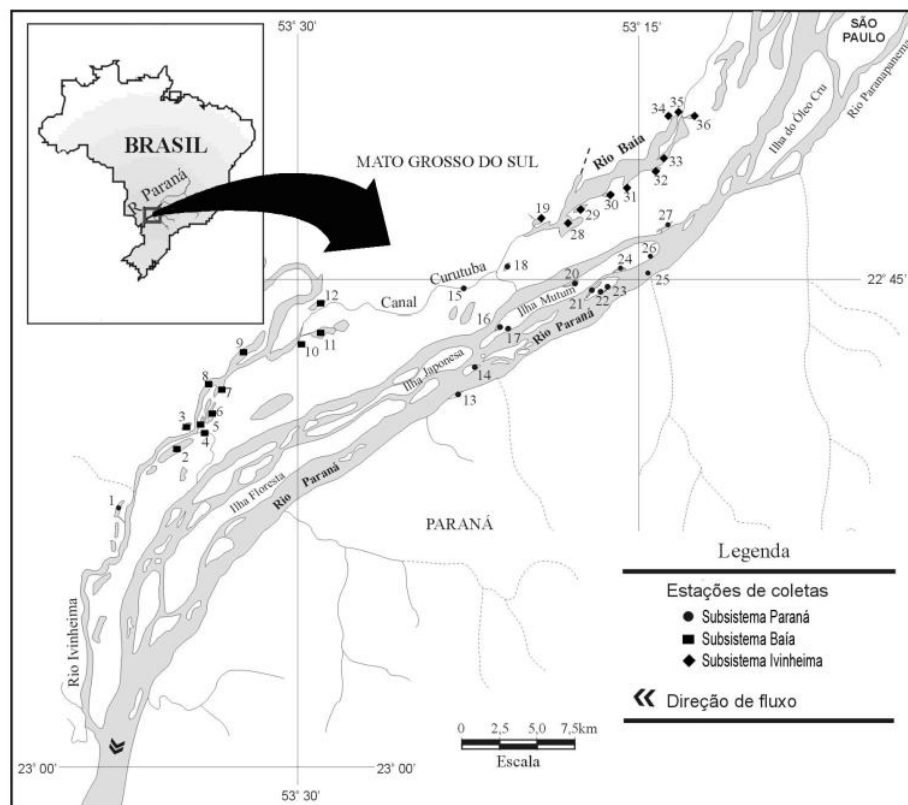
53° 30'

53° 15'

SÃO PAULO

BRASIL

Paraná

MATO GROSSO DO SUL

Rio Baía

Ilha do Óleo Cru

Rio Paranapanema

34 35 36

33

32

30 31

19

29

28

27

26

Curutuba

18

24

20

22° 45'

15

25

Canal

12

Ilha Mutum

21 22 23

16

17

Rio Paraná

9

11

10

8

7

Ilha Japonesa

14

6

13

3

5

4

2

Ilha Floresta

Rio Paraná

1

PARANÁ

Legenda

Estações de coletas

Subsistema Paraná

Subsistema Baía

Subsistema Ivinheima

Direção de fluxo

Rio Ivinheima

0 2,5 5,0 7,5km

Escala

23° 00'

23° 00'

53° 30'